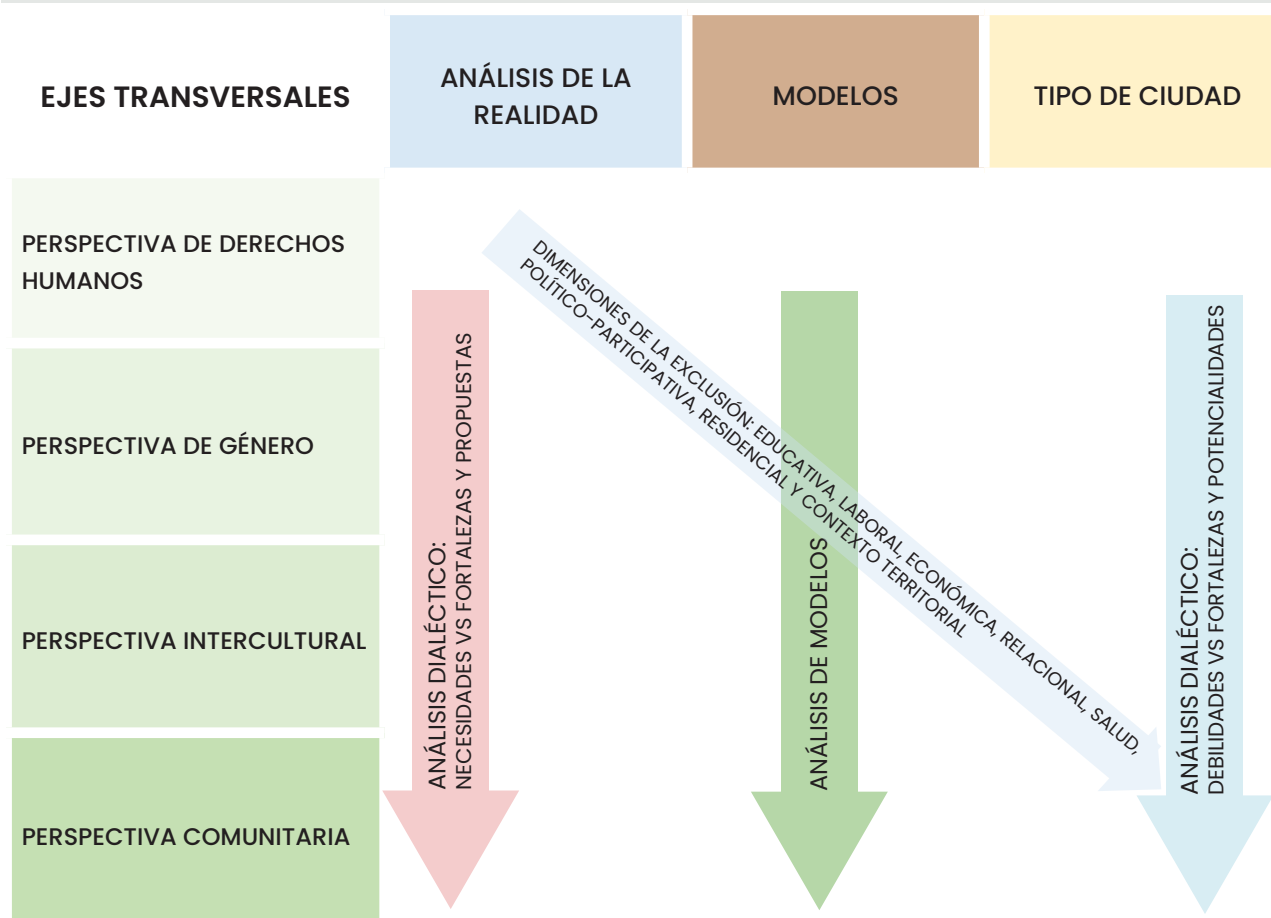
EJES TRANSVERSALES

ANÁLISIS DE LA REALIDAD

MODELOS

TIPO DE CIUDAD

PERSPECTIVA DE DERECHOS HUMANOS

PERSPECTIVA DE GÉNERO

PERSPECTIVA INTERCULTURAL

PERSPECTIVA COMUNITARIA

ANÁLISIS DIALÉCTICO: NECESIDADES VS FORTALEZAS Y PROPUESTAS

DIMENSIONES DE LA EXCLUSIÓN: EDUCATIVA, LABORAL, ECONÓMICA, RELACIONAL, SALUD, POLÍTICO-PARTICIPATIVA, RESIDENCIAL Y CONTEXTO TERRITORIAL

ANÁLISIS DE MODELOS

ANÁLISIS DIALÉCTICO: DEBILIDADES VS FORTALEZAS Y POTENCIALIDADES